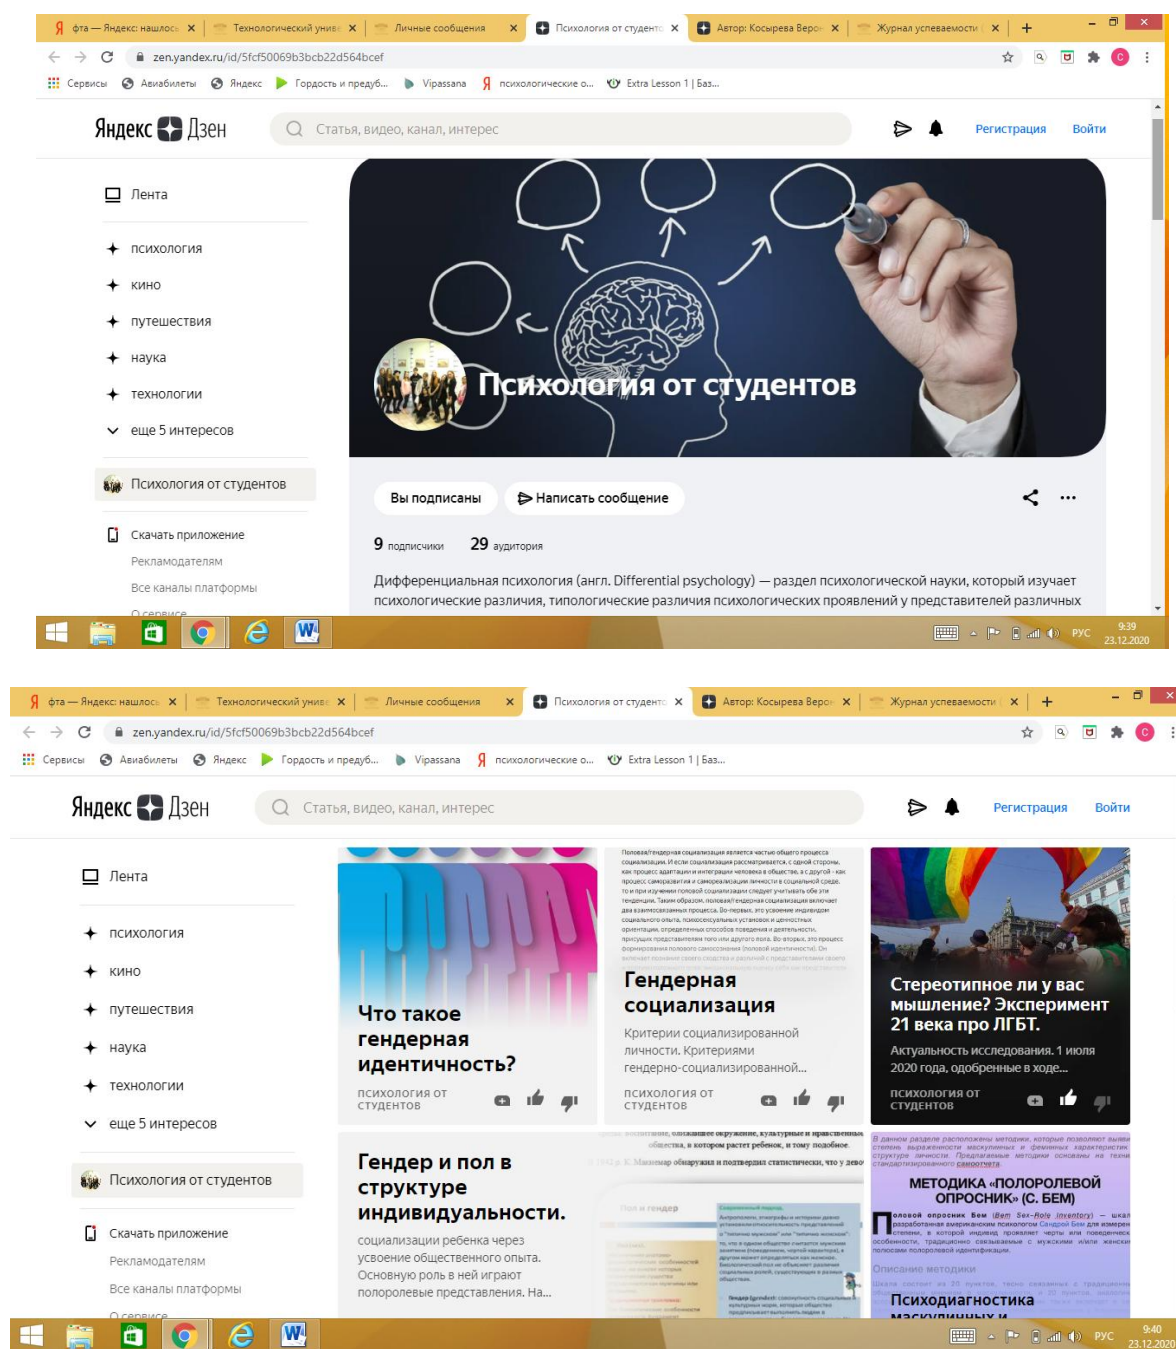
Я фта — Яндекс: нашлось × Технологический униве × Личные сообщения × Психология от студенто × Автор: Косырева Верон × Журнал успеваемости × +

zen.yandex.ru/id/5fcf50069b3bcb22d564bcef

Сервисы Авиабилеты Яндекс Гордость и предубе... Vipassana психологические о... Extra Lesson 1 | Баз...

Яндекс Дзен Статья, видео, канал, интерес Регистрация Войти

Лента

психология
кино
путешествия
наука
технологии
еще 5 интересов

Психология от студентов

Скачать приложение
Рекламодателям
Все каналы платформы
О сервисе

Психология от студентов

Вы подписаны Написать сообщение

9 подписчики 29 аудитория

Дифференциальная психология (англ. Differential psychology) — раздел психологической науки, который изучает психологические различия, типологические различия психологических проявлений у представителей различных

РУС 9:39 23.12.2020

Я фта — Яндекс: нашлось × Технологический униве × Личные сообщения × Психология от студенто × Автор: Косырева Верон × Журнал успеваемости × +

zen.yandex.ru/id/5fcf50069b3bcb22d564bcef

Сервисы Авиабилеты Яндекс Гордость и предубе... Vipassana психологические о... Extra Lesson 1 | Баз...

Яндекс Дзен Статья, видео, канал, интерес Регистрация Войти

Лента

психология
кино
путешествия
наука
технологии
еще 5 интересов

Психология от студентов

Скачать приложение
Рекламодателям
Все каналы платформы
О сервисе

Что такое гендерная идентичность?
психология от студентов

Гендерная социализация
Критерии социализированной личности. Критериями гендерно-социализированной...
психология от студентов

Стереотипное ли у вас мышление? Эксперимент 21 века про ЛГБТ.
Актуальность исследования. 1 июля 2020 года, одобренные в ходе...
психология от студентов

Гендер и пол в структуре индивидуальности.
социализации ребенка через усвоение общественного опыта. Основную роль в ней играют полоролевые представления. На...

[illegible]

МЕТОДИКА «ПОЛОРОЛЕВОЙ ОПРОСНИК» (С. БЕМ)
Психодиагностика маскулинных и

РУС 9:40 23.12.2020